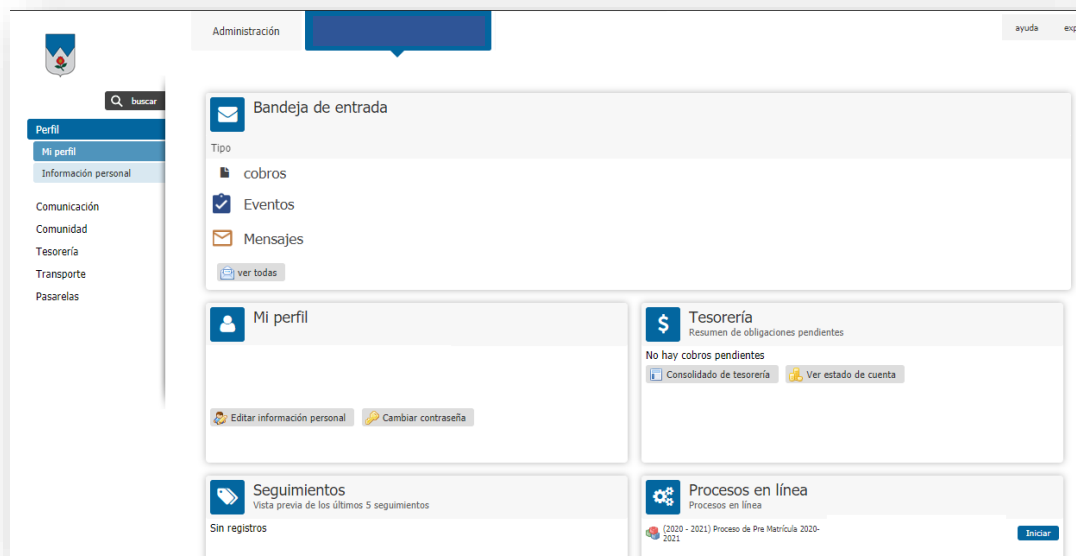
Administración

ayuda exp

buscar

Perfil
Mi perfil
Información personal

Comunicación
Comunidad
Tesorería
Transporte
Pasarelas

Bandeja de entrada
Tipo
cobros
Eventos
Mensajes
ver todas

Mi perfil
Editar información personal
Cambiar contraseña

Tesorería
Resumen de obligaciones pendientes
No hay cobros pendientes
Consolidado de tesorería
Ver estado de cuenta

Seguimientos
Vista previa de los últimos 5 seguimientos
Sin registros

Procesos en línea
Procesos en línea
(2020 - 2021) Proceso de Pre Matrícula 2020-2021
Iniciar